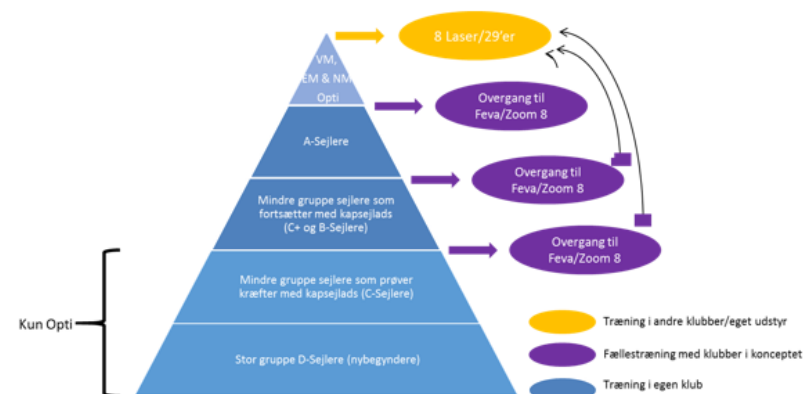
VM, EM & NM Opti

8 Laser/29'er

A-Sejlere

Overgang til Feva/Zoom 8

Mindre gruppe sejlere som fortsætter med kapsejlads (C+ og B-Sejlere)

Overgang til Feva/Zoom 8

Overgang til Feva/Zoom 8

Kun Opti

Mindre gruppe sejlere som prøver kræfter med kapsejlads (C-Sejlere)

Stor gruppe D-Sejlere (nybegyndere)

Træning i andre klubber/eget udstyr

Fællestræning med klubber i konceptet

Træning i egen klub